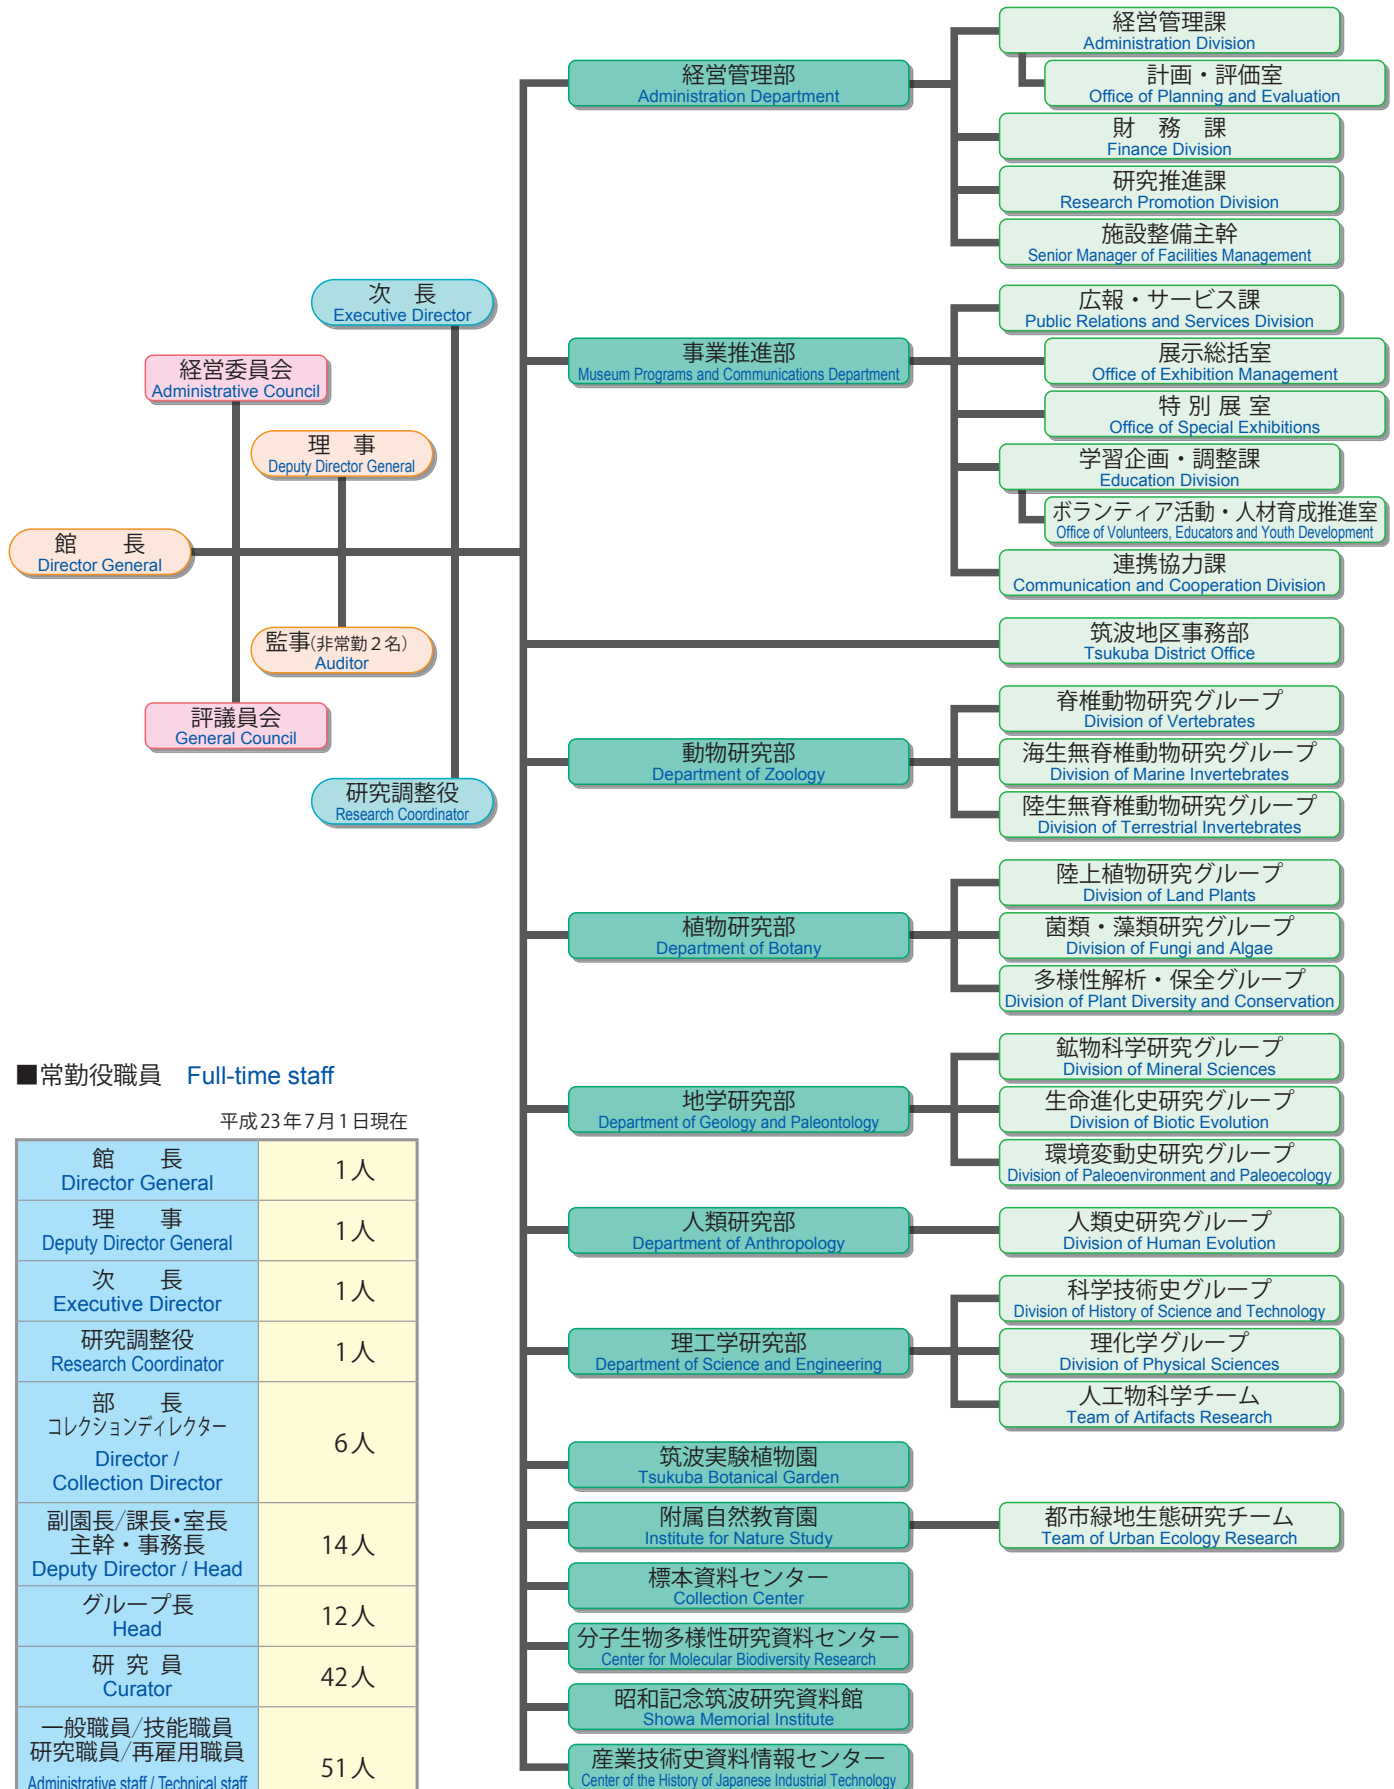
館　長
Director General

経営委員会
Administrative Council

理　事
Deputy Director General

次　長
Executive Director

監事(非常勤２名)
Auditor

評議員会
General Council

研究調整役
Research Coordinator

経営管理部
Administration Department

経営管理課
Administration Division

計画・評価室
Office of Planning and Evaluation

財　務　課
Finance Division

研究推進課
Research Promotion Division

施設整備主幹
Senior Manager of Facilities Management

事業推進部
Museum Programs and Communications Department

広報・サービス課
Public Relations and Services Division

展示総括室
Office of Exhibition Management

特 別 展 室
Office of Special Exhibitions

学習企画・調整課
Education Division

ボランティア活動・人材育成推進室
Office of Volunteers, Educators and Youth Development

連携協力課
Communication and Cooperation Division

筑波地区事務部
Tsukuba District Office

動物研究部
Department of Zoology

脊椎動物研究グループ
Division of Vertebrates

海生無脊椎動物研究グループ
Division of Marine Invertebrates

陸生無脊椎動物研究グループ
Division of Terrestrial Invertebrates

植物研究部
Department of Botany

陸上植物研究グループ
Division of Land Plants

菌類・藻類研究グループ
Division of Fungi and Algae

多様性解析・保全グループ
Division of Plant Diversity and Conservation

地学研究部
Department of Geology and Paleontology

鉱物科学研究グループ
Division of Mineral Sciences

生命進化史研究グループ
Division of Biotic Evolution

環境変動史研究グループ
Division of Paleoenvironment and Paleoecology

人類研究部
Department of Anthropology

人類史研究グループ
Division of Human Evolution

理工学研究部
Department of Science and Engineering

科学技術史グループ
Division of History of Science and Technology

理化学グループ
Division of Physical Sciences

人工物科学チーム
Team of Artifacts Research

筑波実験植物園
Tsukuba Botanical Garden

附属自然教育園
Institute for Nature Study

都市緑地生態研究チーム
Team of Urban Ecology Research

標本資料センター
Collection Center

分子生物多様性研究資料センター
Center for Molecular Biodiversity Research

昭和記念筑波研究資料館
Showa Memorial Institute

産業技術史資料情報センター
Center of the History of Japanese Industrial Technology

■常勤役職員　Full-time staff

平成23年7月1日現在

| | |
|---|---|
| 館　長 Director General | 1人 |
| 理　事 Deputy Director General | 1人 |
| 次　長 Executive Director | 1人 |
| 研究調整役 Research Coordinator | 1人 |
| 部　長 コレクションディレクター Director / Collection Director | 6人 |
| 副園長/課長・室長 主幹・事務長 Deputy Director / Head | 14人 |
| グループ長 Head | 12人 |
| 研 究 員 Curator | 42人 |
| 一般職員/技能職員 研究職員/再雇用職員 Administrative staff / Technical staff | 51人 |